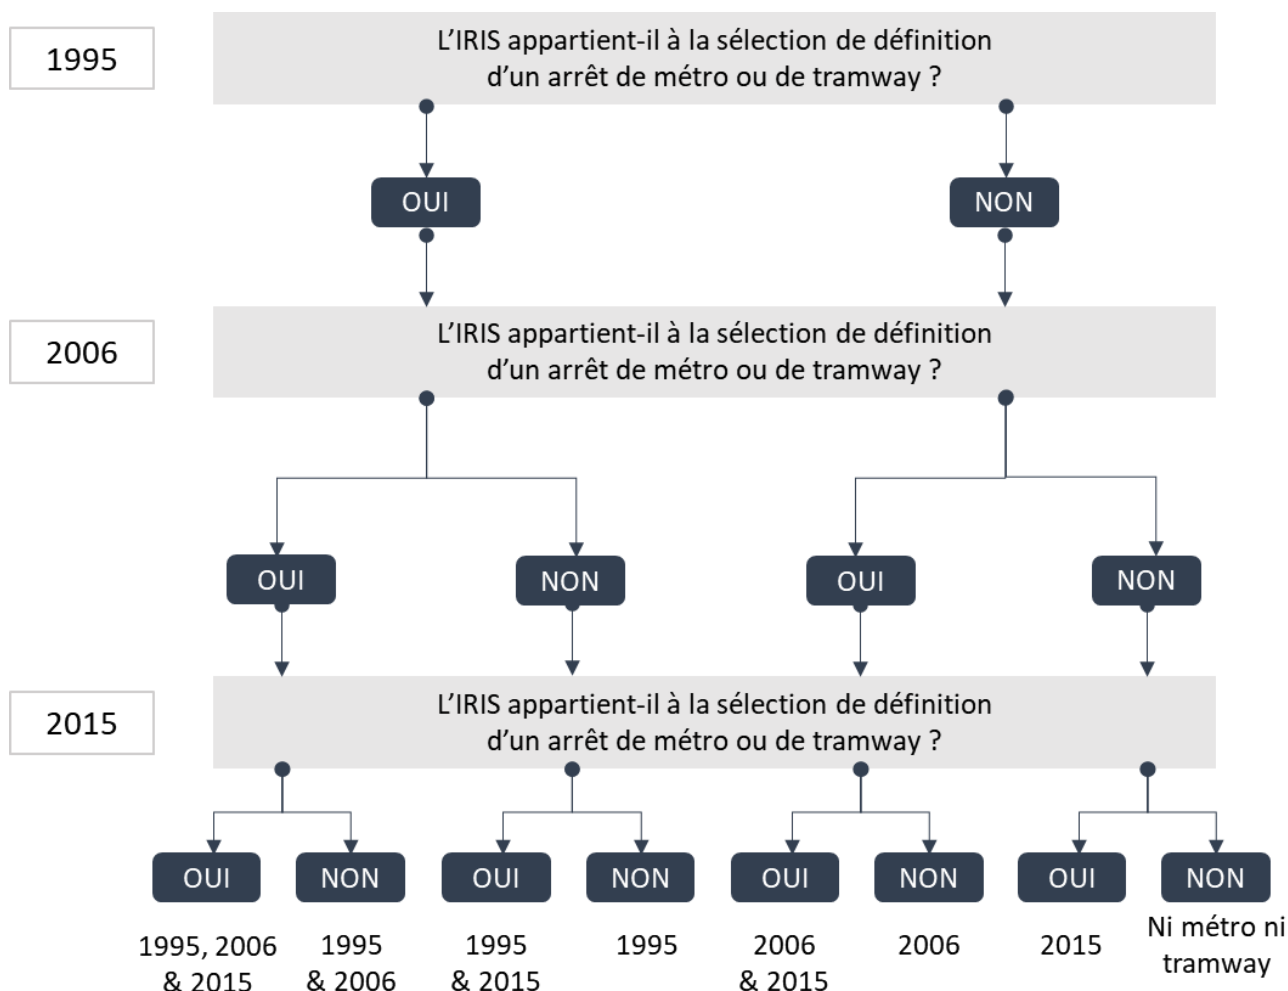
1995

L'IRIS appartient-il à la sélection de définition d'un arrêt de métro ou de tramway ?

OUI

NON

2006

L'IRIS appartient-il à la sélection de définition d'un arrêt de métro ou de tramway ?

OUI

NON

OUI

NON

2015

L'IRIS appartient-il à la sélection de définition d'un arrêt de métro ou de tramway ?

OUI

NON

OUI

NON

OUI

NON

OUI

NON

1995, 2006 & 2015

1995 & 2006

1995 & 2015

1995

2006 & 2015

2006

2015

Ni métro ni tramway